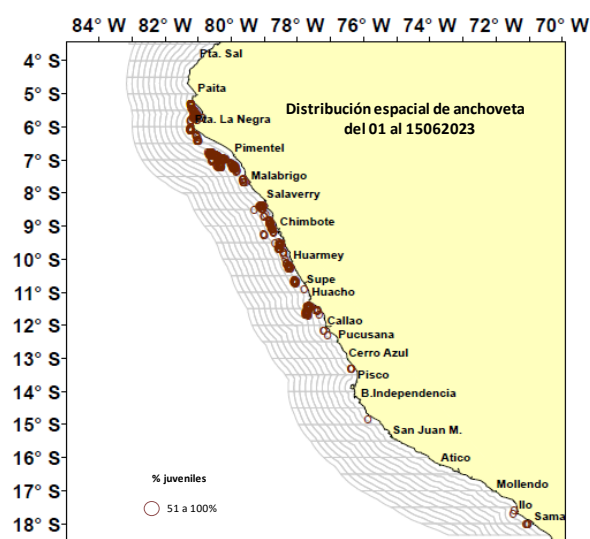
84° W 82° W 80° W 78° W 76° W 74° W 72° W 70° W

4° S
5° S
6° S
7° S
8° S
9° S
10° S
11° S
12° S
13° S
14° S
15° S
16° S
17° S
18° S

Pta. Sal
Paita
Pta. La Negra
Pimentel
Malabrigo
Salaverry
Chimbote
Huarmey
Supe
Huacho
Callao
Pucusana
Cerro Azul
Pisco
B.Independencia
San Juan M.
Atico
Mollendo
Ilo
Sama

Distribución espacial de anchoveta del 01 al 15062023

% juveniles
51 a 100%